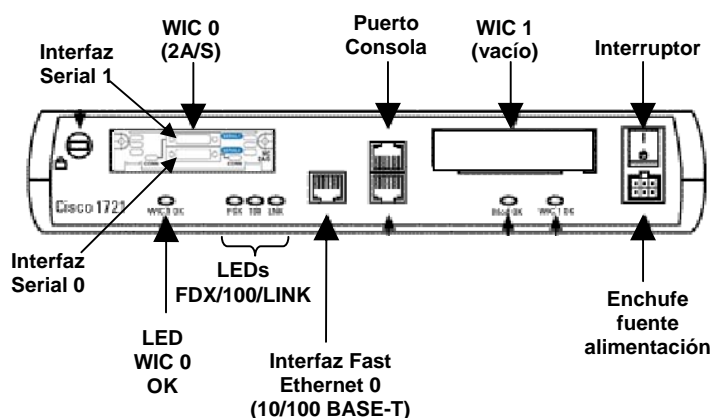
WIC 0
(2A/S)

Interfaz
Serial 1

Puerto
Consola

WIC 1
(vacío)

Interruptor

Cisco 1721

WIC0 OK

FDX 100 LNK

Interfaz
Serial 0

LEDs
FDX/100/LINK

LED
WIC 0
OK

Interfaz Fast
Ethernet 0
(10/100 BASE-T)

Enchufe
fuente
alimentación